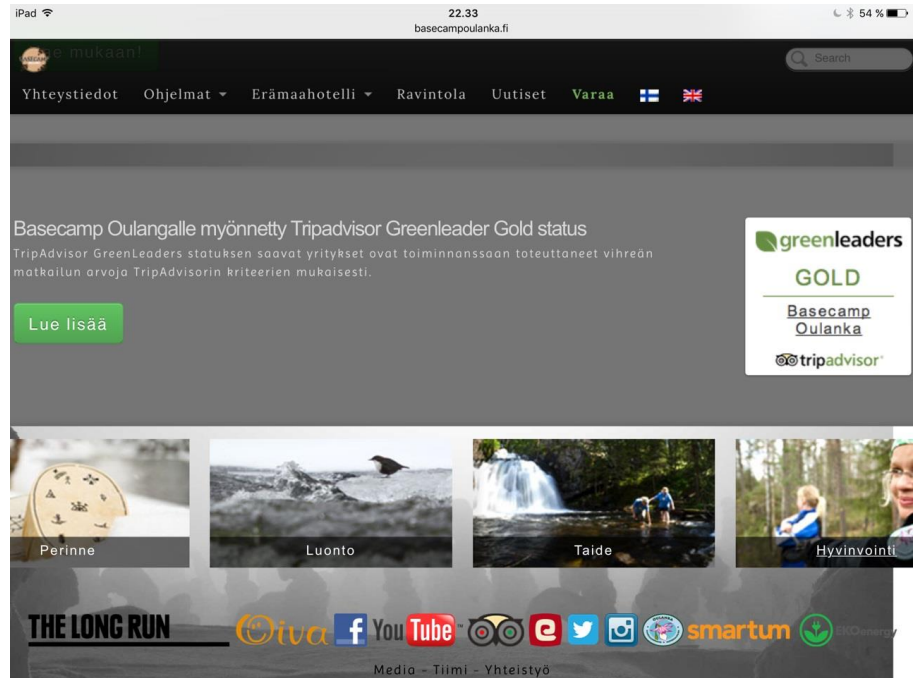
iPad
22.33
basecampoulanka.fi
54 %

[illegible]e mukaan!

Search

Yhteystiedot Ohjelmat Erämaahotelli Ravintola Uutiset Varaa

Basecamp Oulangalle myönnetty Tripadvisor Greenleader Gold status

TripAdvisor GreenLeaders statuksen saavat yritykset ovat toiminnanssaan toteuttaneet vihreän matkailun arvoja TripAdvisorin kriteerien mukaisesti.

Lue lisää

greenleaders
GOLD
Basecamp Oulanka
tripadvisor

Perinne
Luonto
Taide
Hyvinvointi

THE LONG RUN
Oiva
You Tube
smartum
EKOenergy

Media - Tiimi - Yhteistyö